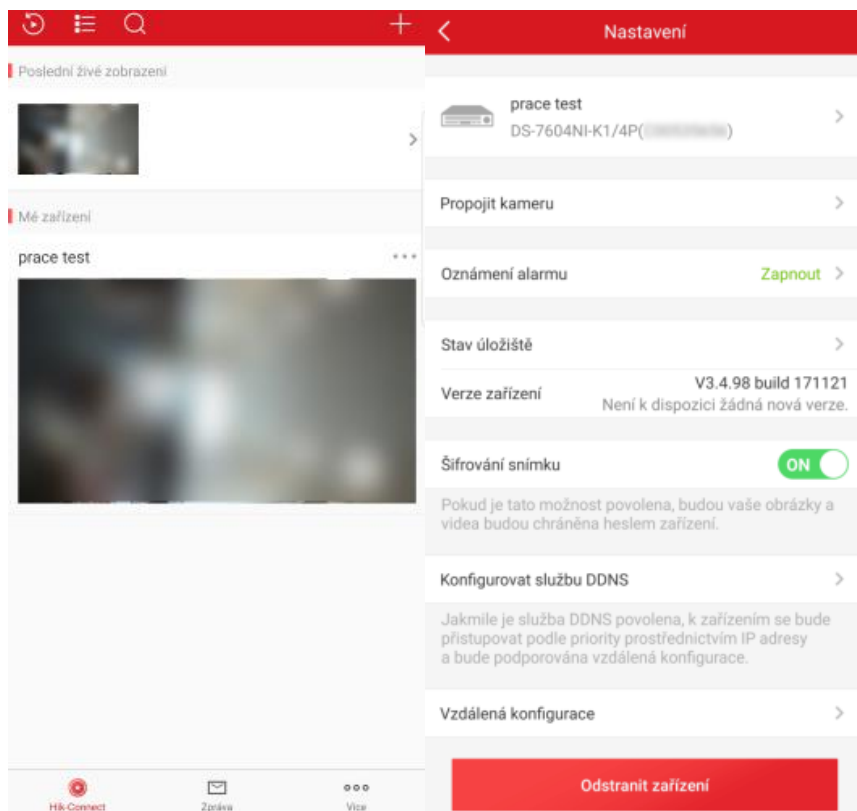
Poslední živé zobrazení

Mé zařízení

prace test

Hik-Connect

Zpráva

Více

Nastavení

prace test

DS-7604NI-K1/4P([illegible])

Propojit kameru

Oznámení alarmu

Zapnout

Stav úložiště

Verze zařízení

V3.4.98 build 171121

Není k dispozici žádná nová verze.

Šifrování snímku

ON

Pokud je tato možnost povolena, budou vaše obrázky a videa budou chráněna heslem zařízení.

Konfigurovat službu DDNS

Jakmile je služba DDNS povolena, k zařízením se bude přistupovat podle priority prostřednictvím IP adresy a bude podporována vzdálená konfigurace.

Vzdálená konfigurace

Odstranit zařízení